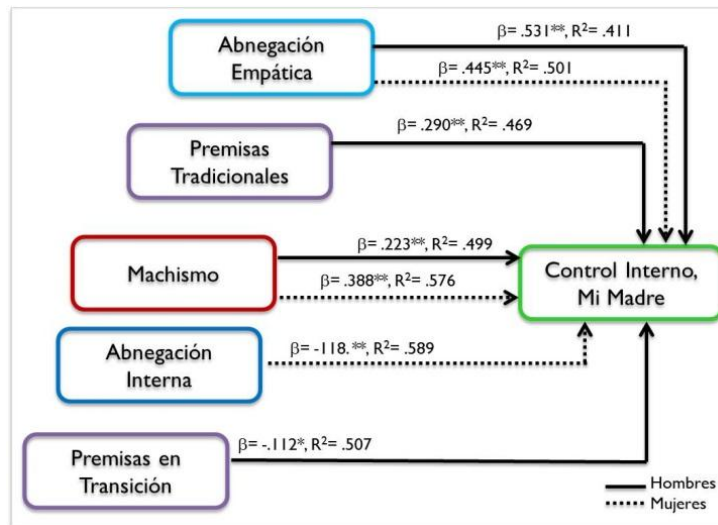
Abnegación Empática

$\beta$= .531**, R$^2$= .411

$\beta$= .445**, R$^2$= .501

Premisas Tradicionales

$\beta$= .290**, R$^2$= .469

Machismo

$\beta$= .223**, R$^2$= .499

$\beta$= .388**, R$^2$= .576

Control Interno, Mi Madre

Abnegación Interna

$\beta$= -118. **, R$^2$= .589

Premisas en Transición

$\beta$= -.112*, R$^2$= .507

Hombres

Mujeres